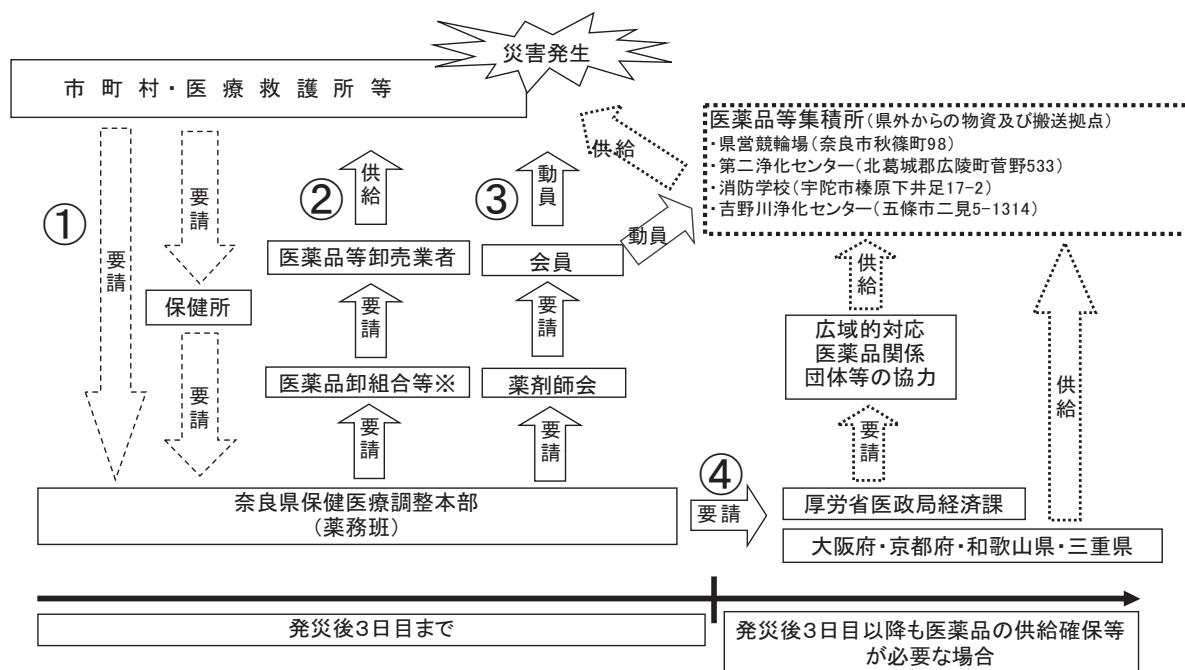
災害発生

市町村・医療救護所等

①

要請

要請

保健所

要請

②

供給

医薬品等卸売業者

要請

医薬品卸組合等※

要請

③

動員

会員

要請

薬剤師会

要請

供給

動員

医薬品等集積所(県外からの物資及び搬送拠点)
・県営競輪場(奈良市秋篠町98)
・第二浄化センター(北葛城郡広陵町萱野533)
・消防学校(宇陀市榛原下井足17-2)
・吉野川浄化センター(五條市二見5-1314)

供給

広域的対応
医薬品関係
団体等の協力

要請

供給

奈良県保健医療調整本部
(薬務班)

④

要請

厚労省医政局経済課

大阪府・京都府・和歌山県・三重県

発災後3日目まで

発災後3日目以降も医薬品の供給確保等が必要な場合